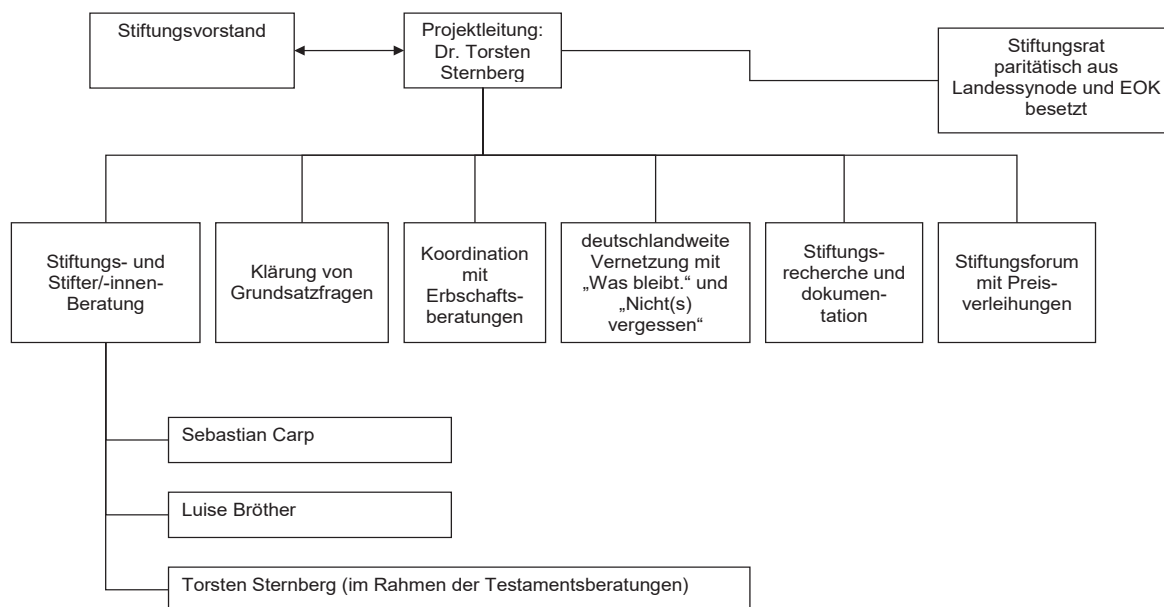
Stiftungsvorstand

Projektleitung: Dr. Torsten Sternberg

Stiftungsrat paritätisch aus Landessynode und EOK besetzt

Stiftungs- und Stifter/-innen-Beratung

Klärung von Grundsatzfragen

Koordination mit Erbschaftsberatungen

deutschlandweite Vernetzung mit „Was bleibt.“ und „Nicht(s) vergessen“

Stiftungsrecherche und dokumentation

Stiftungsforum mit Preisverleihungen

Sebastian Carp

Luise Bröther

Torsten Sternberg (im Rahmen der Testamentsberatungen)